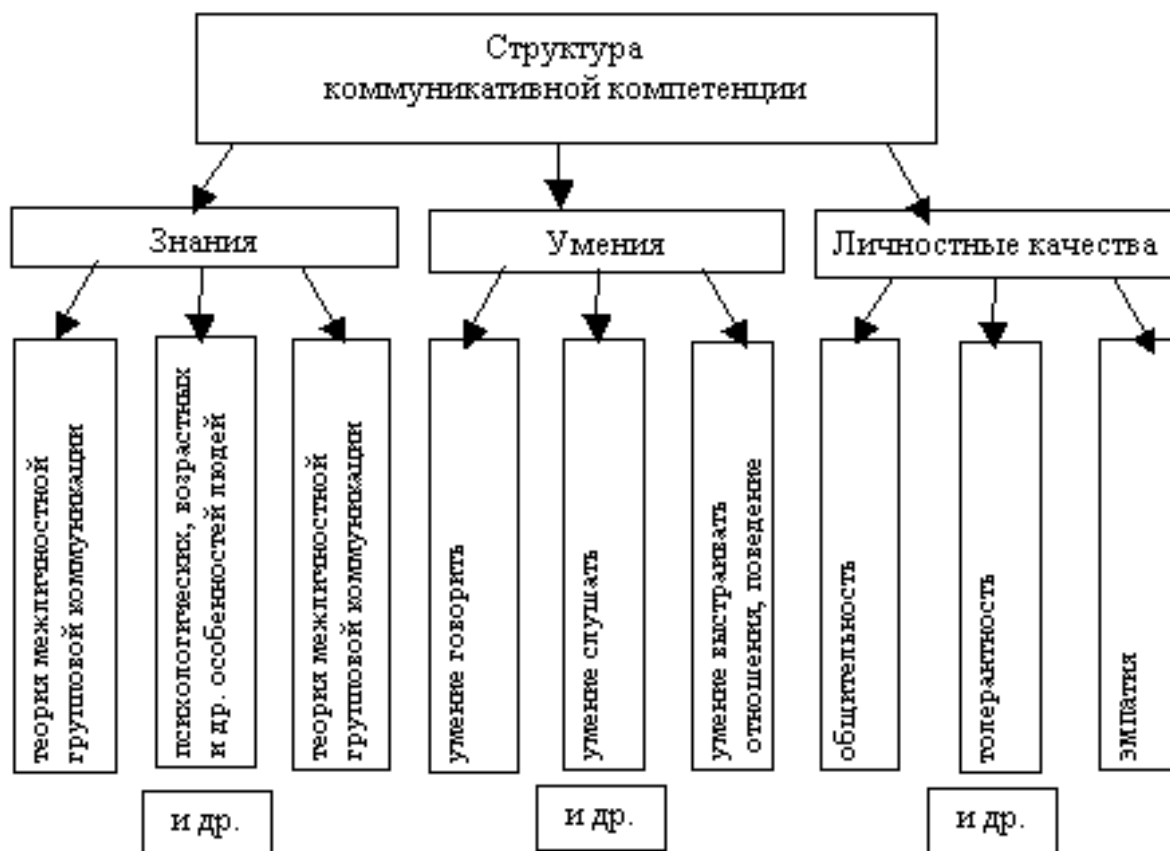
Структура коммуникативной компетенции

Знания

Умения

Личностные качества

теория межличностной групповой коммуникации

психологических, возрастных и др. особенностей людей

теория межличностной групповой коммуникации

умение говорить

умение слушать

умение выстраивать отношения, поведение

общительность

толерантность

эмпатия

и др.

и др.

и др.